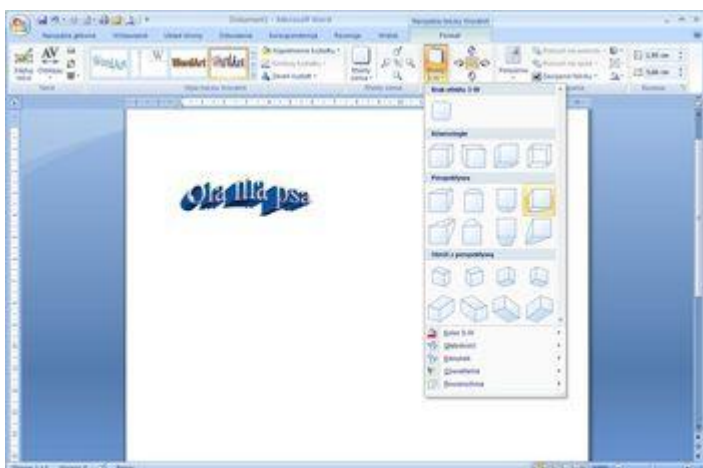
Dokument1 - Microsoft Word

Narzędzia tekstu WordArt

Narzędzia główne
Wstawianie
Układ strony
Odwołania
Korespondencja
Recenzja
Widok
Format

WordArt
WordArt
WordArt

Tekst
Style tekstu WordArt
Efekty cienia

Brak efektu 3-W

Równoległe

Perspektywa

Obrót z perspektywą

Kolor 3-W
Głębokość
Kierunek
Oświetlenie
Powierzchnia

Ola ma psa